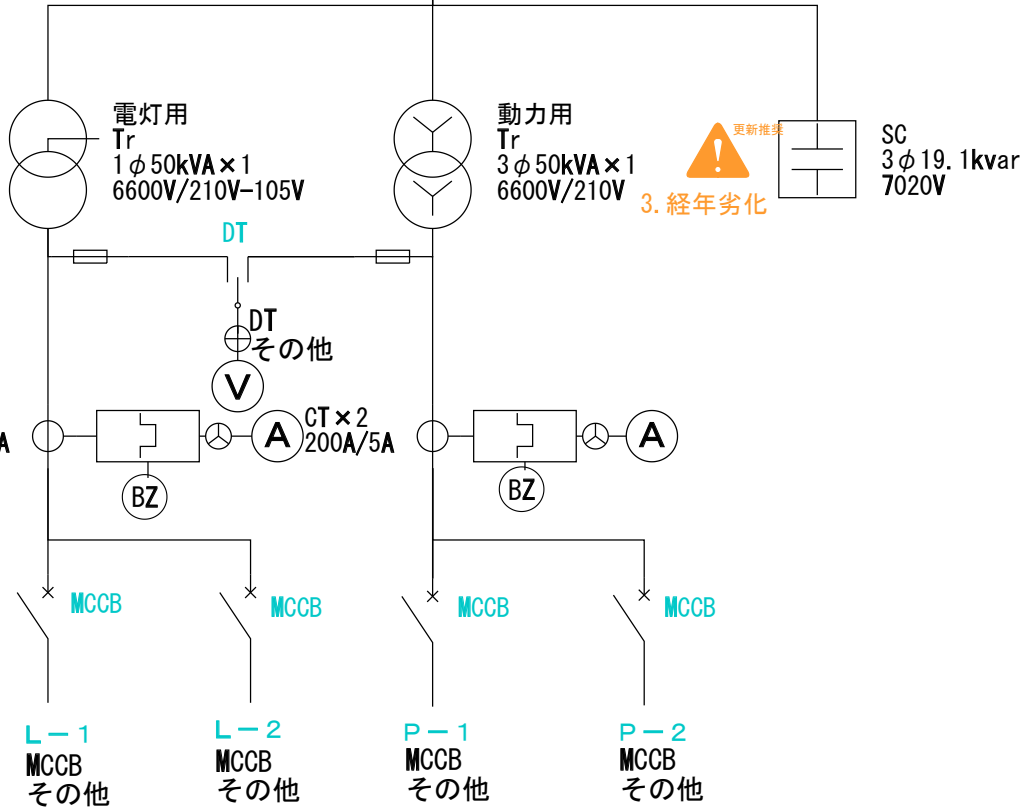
電灯用
Tr
1$\phi$50kVA×1
6600V/210V-105V

動力用
Tr
3$\phi$50kVA×1
6600V/210V

更新推奨
3.経年劣化

SC
3$\phi$19.1kvar
7020V

DT

DT
その他

V

A

CT×2
200A/5A

A

A

BZ

BZ

MCCB

MCCB

MCCB

MCCB

L－1
MCCB
その他

L－2
MCCB
その他

P－1
MCCB
その他

P－2
MCCB
その他